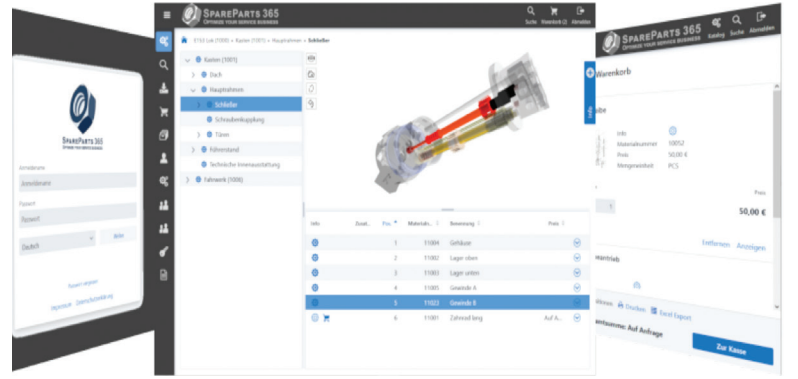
SPAREPARTS 365
OPTIMIZE YOUR SERVICE BUSINESS

Anmeldename
Anmeldename
Passwort
Passwort
Deutsch
Weiter
Passwort vergessen
Impressum Datenschutzerklärung

SPAREPARTS 365
OPTIMIZE YOUR SERVICE BUSINESS
Suche Warenkorb (2) Abmelden

E150 Lok (1000) > Kasten (1001) > Hauptrahmen > Schleifer

Kasten (1001)
Dach
Hauptrahmen
Schleifer
Schraubenkupplung
Türen
Führerstand
Technische Innenausstattung
Fahrwerk (1006)

| Info | Zusät.. | Pos. | Materialn... | Benennung | Preis |
|---|---|---|---|---|---|
| | | 1 | 11004 | Gehäuse | |
| | | 2 | 11002 | Lager oben | |
| | | 3 | 11003 | Lager unten | |
| | | 4 | 11005 | Gewinde A | |
| | | 5 | 11022 | Gewinde B | |
| | | 6 | 11001 | Zahnrad lang | Auf A... |

SPAREPARTS 365
OPTIMIZE YOUR SERVICE BUSINESS
Katalog Suche Abmelden

Warenkorb
Info
Materialnummer 10052
Preis 50,00 €
Mengeneinheit PCS
Preis
1
50,00 €
Entfernen Anzeigen
Drucken Excel Export
Gesamtsumme: Auf Anfrage
Zur Kasse